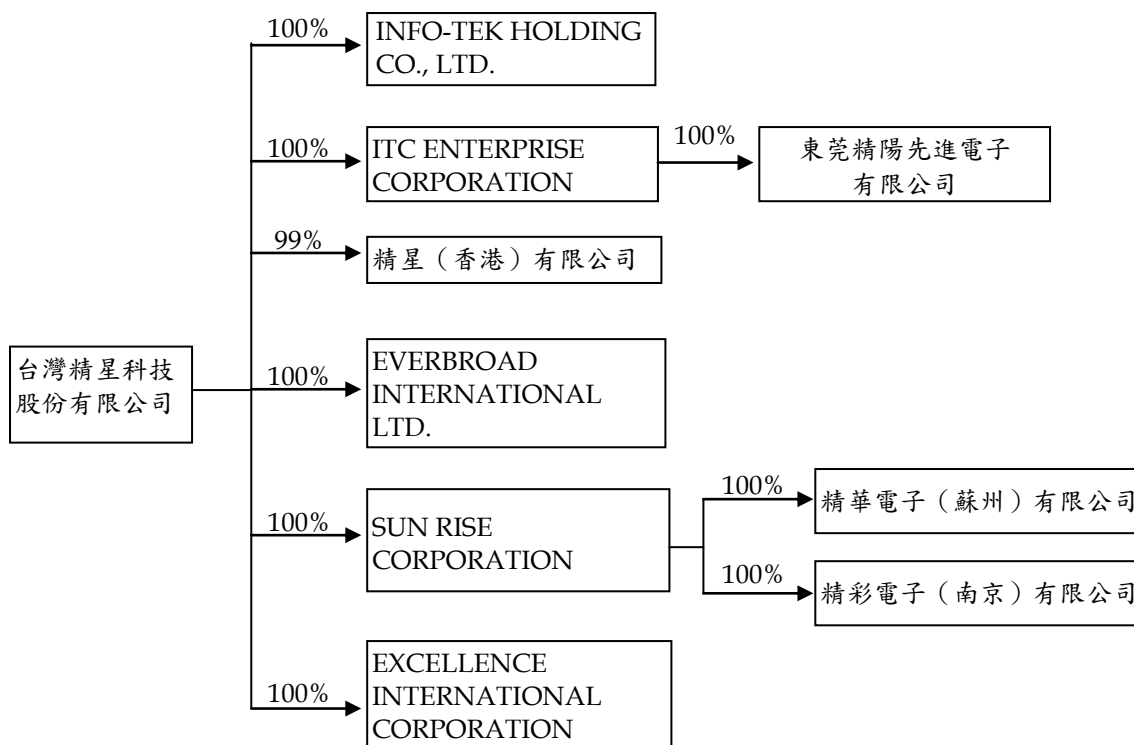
台灣精星科技股份有限公司

100%
INFO-TEK HOLDING CO., LTD.

100%
ITC ENTERPRISE CORPORATION

100%
東莞精陽先進電子有限公司

99%
精星（香港）有限公司

100%
EVERBROAD INTERNATIONAL LTD.

100%
SUN RISE CORPORATION

100%
精華電子（蘇州）有限公司

100%
精彩電子（南京）有限公司

100%
EXCELLENCE INTERNATIONAL CORPORATION